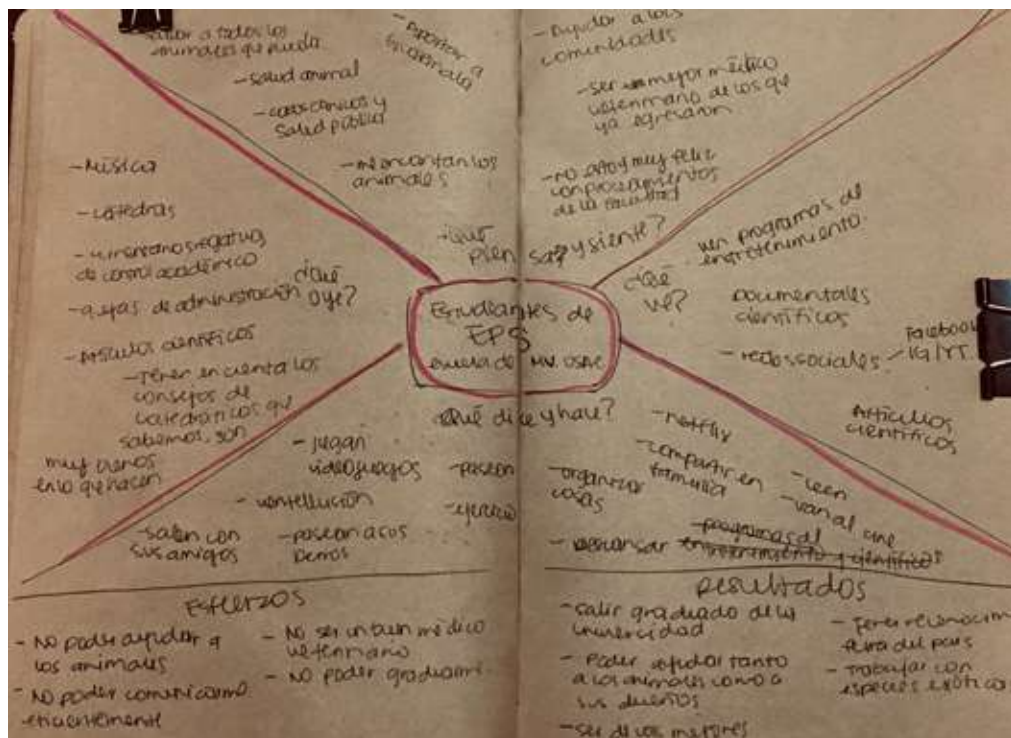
-salvar a todos los animales que pueda

- Aportar a la ciencia?

-Salud animal

-zoonosis y salud pública

-Música

-Cátedras

-Le encantan los animales

-Ayudar a las comunidades

-Ser un mejor médico veterinario de los que ya egresaron

-No estoy muy feliz con procedimientos de la facultad

-Ven programas de entretenimiento

-Licenciados negativos de control académico

-Quejas de administración

¿Qué oye?

-Artículos científicos

-Tener en cuenta los consejos de catedráticos que sabemos son muy buenos en lo que hacen

¿Qué piensa y siente?

¿Qué ve?

Estudiantes de EPS
Escuela de MV. USAC

documentales científicos

-redes sociales

Facebook IG/YT.

Artículos científicos

¿Qué dice y hace?

-Netflix

-Juegan videojuegos

-pasean

-organizar cosas

-compartir en familia

-leen

-van al cine

-ventellución

-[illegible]

-salen con sus amigos

-pasear a sus perros

-descansar ~~programas de entretenimiento y científicos~~

Esfuerzos

- No poder ayudar a los animales

- No ser un buen médico veterinario

- No poder comunicarme efectivamente

- No poder graduarme

Resultados

-Salir graduado de la universidad

-Poder ayudar tanto a los animales como a sus dueños

-Ser de los mejores

-Tener reconocimiento fuera del país

-Trabajar con especies exóticas